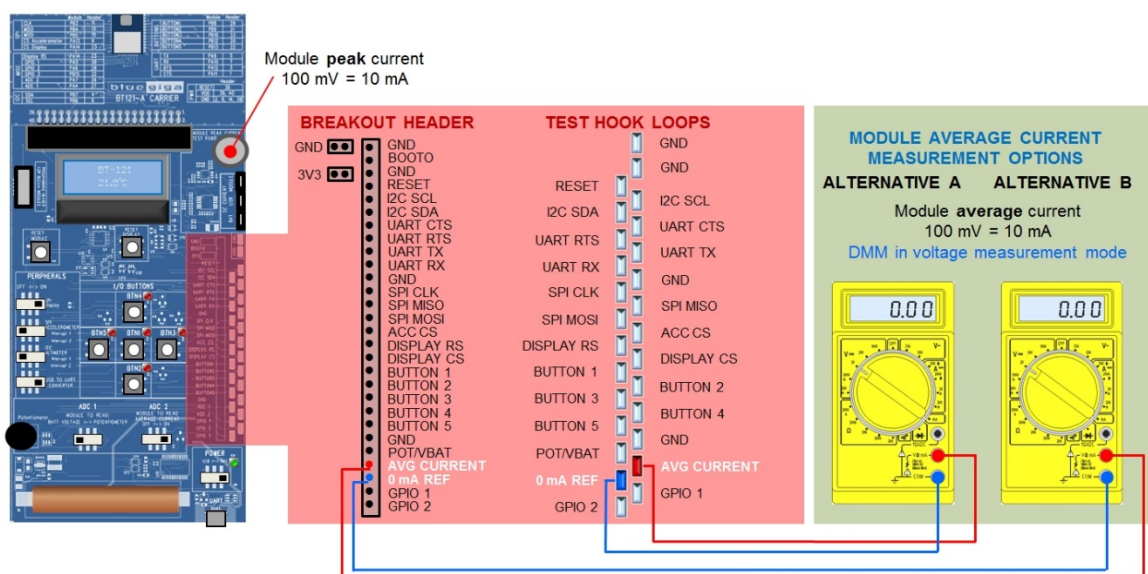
Module **peak** current
100 mV = 10 mA

BREAKOUT HEADER

GND
3V3

GND
BOOT0
GND
RESET
I2C SCL
I2C SDA
UART CTS
UART RTS
UART TX
UART RX
GND
SPI CLK
SPI MISO
SPI MOSI
ACC CS
DISPLAY RS
DISPLAY CS
BUTTON 1
BUTTON 2
BUTTON 3
BUTTON 4
BUTTON 5
GND
POT/VBAT
AVG CURRENT
0 mA REF
GPIO 1
GPIO 2

TEST HOOK LOOPS

GND
GND
RESET
I2C SCL
I2C SDA
UART CTS
UART RTS
UART TX
UART RX
GND
SPI CLK
SPI MISO
SPI MOSI
ACC CS
DISPLAY RS
DISPLAY CS
BUTTON 1
BUTTON 2
BUTTON 3
BUTTON 4
BUTTON 5
GND
POT/VBAT
AVG CURRENT
0 mA REF
GPIO 1
GPIO 2

MODULE AVERAGE CURRENT MEASUREMENT OPTIONS

ALTERNATIVE A
ALTERNATIVE B

Module **average** current
100 mV = 10 mA
DMM in voltage measurement mode

0.00
0.00

bluegiga
BT121-A CARRIER
PERIPHERALS
I/O BUTTONS
BTN4
BTN1
BTN2
BTN3
BTN5
ADC 1
ADC 2
POWER
RESET